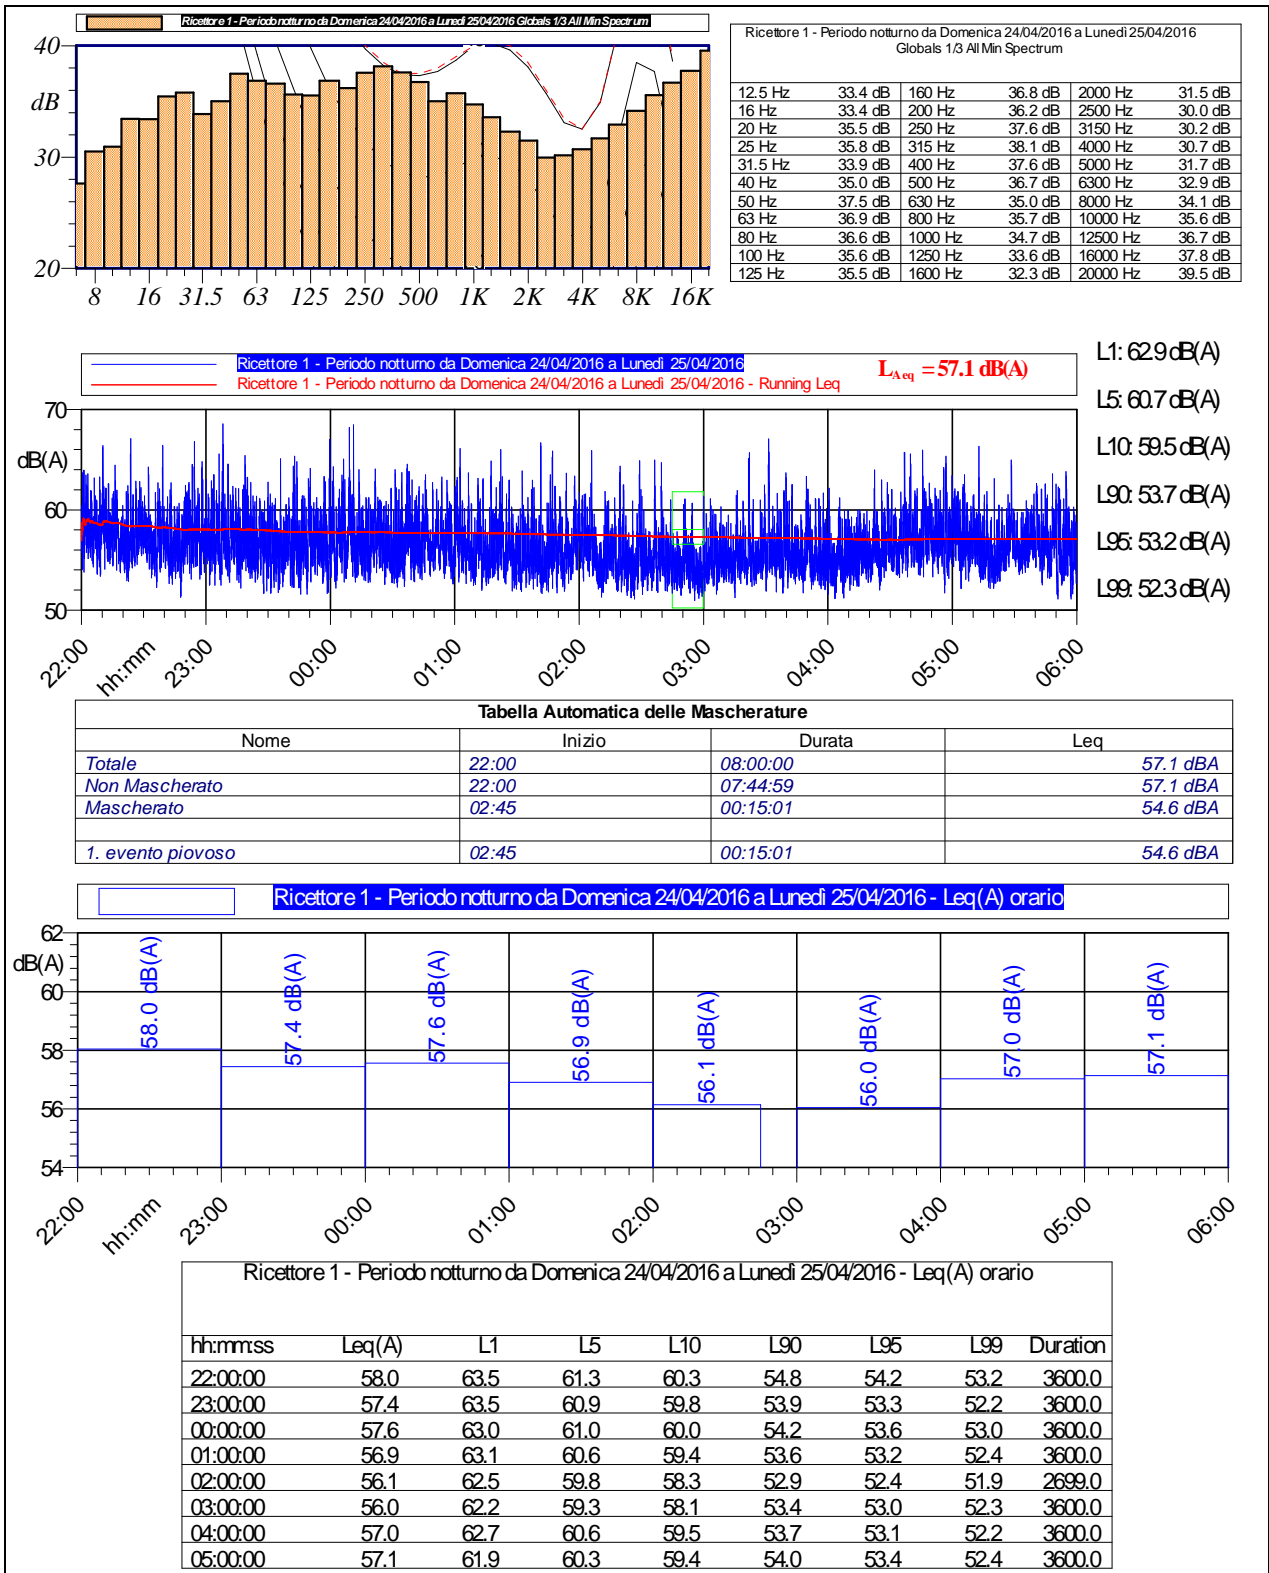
Ricettore 1 - Periodo notturno da Domenica 24/04/2016 a Lunedì 25/04/2016 Globals 1/3 All Min Spectrum

40
dB
30
20
8 16 31.5 63 125 250 500 1K 2K 4K 8K 16K

Ricettore 1 - Periodo notturno da Domenica 24/04/2016 a Lunedì 25/04/2016
Globals 1/3 All Min Spectrum

| | | | | | |
|---|---|---|---|---|---|
| 12.5 Hz | 33.4 dB | 160 Hz | 36.8 dB | 2000 Hz | 31.5 dB |
| 16 Hz | 33.4 dB | 200 Hz | 36.2 dB | 2500 Hz | 30.0 dB |
| 20 Hz | 35.5 dB | 250 Hz | 37.6 dB | 3150 Hz | 30.2 dB |
| 25 Hz | 35.8 dB | 315 Hz | 38.1 dB | 4000 Hz | 30.7 dB |
| 31.5 Hz | 33.9 dB | 400 Hz | 37.6 dB | 5000 Hz | 31.7 dB |
| 40 Hz | 35.0 dB | 500 Hz | 36.7 dB | 6300 Hz | 32.9 dB |
| 50 Hz | 37.5 dB | 630 Hz | 35.0 dB | 8000 Hz | 34.1 dB |
| 63 Hz | 36.9 dB | 800 Hz | 35.7 dB | 10000 Hz | 35.6 dB |
| 80 Hz | 36.6 dB | 1000 Hz | 34.7 dB | 12500 Hz | 36.7 dB |
| 100 Hz | 35.6 dB | 1250 Hz | 33.6 dB | 16000 Hz | 37.8 dB |
| 125 Hz | 35.5 dB | 1600 Hz | 32.3 dB | 20000 Hz | 39.5 dB |

Ricettore 1 - Periodo notturno da Domenica 24/04/2016 a Lunedì 25/04/2016
Ricettore 1 - Periodo notturno da Domenica 24/04/2016 a Lunedì 25/04/2016 - Running Leq
$L_{Aeq}$ = 57.1 dB(A)

L1: 62.9 dB(A)
L5: 60.7 dB(A)
L10: 59.5 dB(A)
L90: 53.7 dB(A)
L95: 53.2 dB(A)
L99: 52.3 dB(A)

70
dB(A)
60
50
22:00 hh:mm 23:00 00:00 01:00 02:00 03:00 04:00 05:00 06:00

Tabella Automatica delle Mascherature

| Nome | Inizio | Durata | Leq |
|---|---|---|---|
| Totale | 22:00 | 08:00:00 | 57.1 dBA |
| Non Mascherato | 22:00 | 07:44:59 | 57.1 dBA |
| Mascherato | 02:45 | 00:15:01 | 54.6 dBA |
| | | | |
| 1. evento piovoso | 02:45 | 00:15:01 | 54.6 dBA |

Ricettore 1 - Periodo notturno da Domenica 24/04/2016 a Lunedì 25/04/2016 - Leq(A) orario

62
dB(A)
60
58
56
54
58.0 dB(A) 57.4 dB(A) 57.6 dB(A) 56.9 dB(A) 56.1 dB(A) 56.0 dB(A) 57.0 dB(A) 57.1 dB(A)
22:00 hh:mm 23:00 00:00 01:00 02:00 03:00 04:00 05:00 06:00

Ricettore 1 - Periodo notturno da Domenica 24/04/2016 a Lunedì 25/04/2016 - Leq(A) orario

| hh:mm:ss | Leq(A) | L1 | L5 | L10 | L90 | L95 | L99 | Duration |
|---|---|---|---|---|---|---|---|---|
| 22:00:00 | 58.0 | 63.5 | 61.3 | 60.3 | 54.8 | 54.2 | 53.2 | 3600.0 |
| 23:00:00 | 57.4 | 63.5 | 60.9 | 59.8 | 53.9 | 53.3 | 52.2 | 3600.0 |
| 00:00:00 | 57.6 | 63.0 | 61.0 | 60.0 | 54.2 | 53.6 | 53.0 | 3600.0 |
| 01:00:00 | 56.9 | 63.1 | 60.6 | 59.4 | 53.6 | 53.2 | 52.4 | 3600.0 |
| 02:00:00 | 56.1 | 62.5 | 59.8 | 58.3 | 52.9 | 52.4 | 51.9 | 2699.0 |
| 03:00:00 | 56.0 | 62.2 | 59.3 | 58.1 | 53.4 | 53.0 | 52.3 | 3600.0 |
| 04:00:00 | 57.0 | 62.7 | 60.6 | 59.5 | 53.7 | 53.1 | 52.2 | 3600.0 |
| 05:00:00 | 57.1 | 61.9 | 60.3 | 59.4 | 54.0 | 53.4 | 52.4 | 3600.0 |